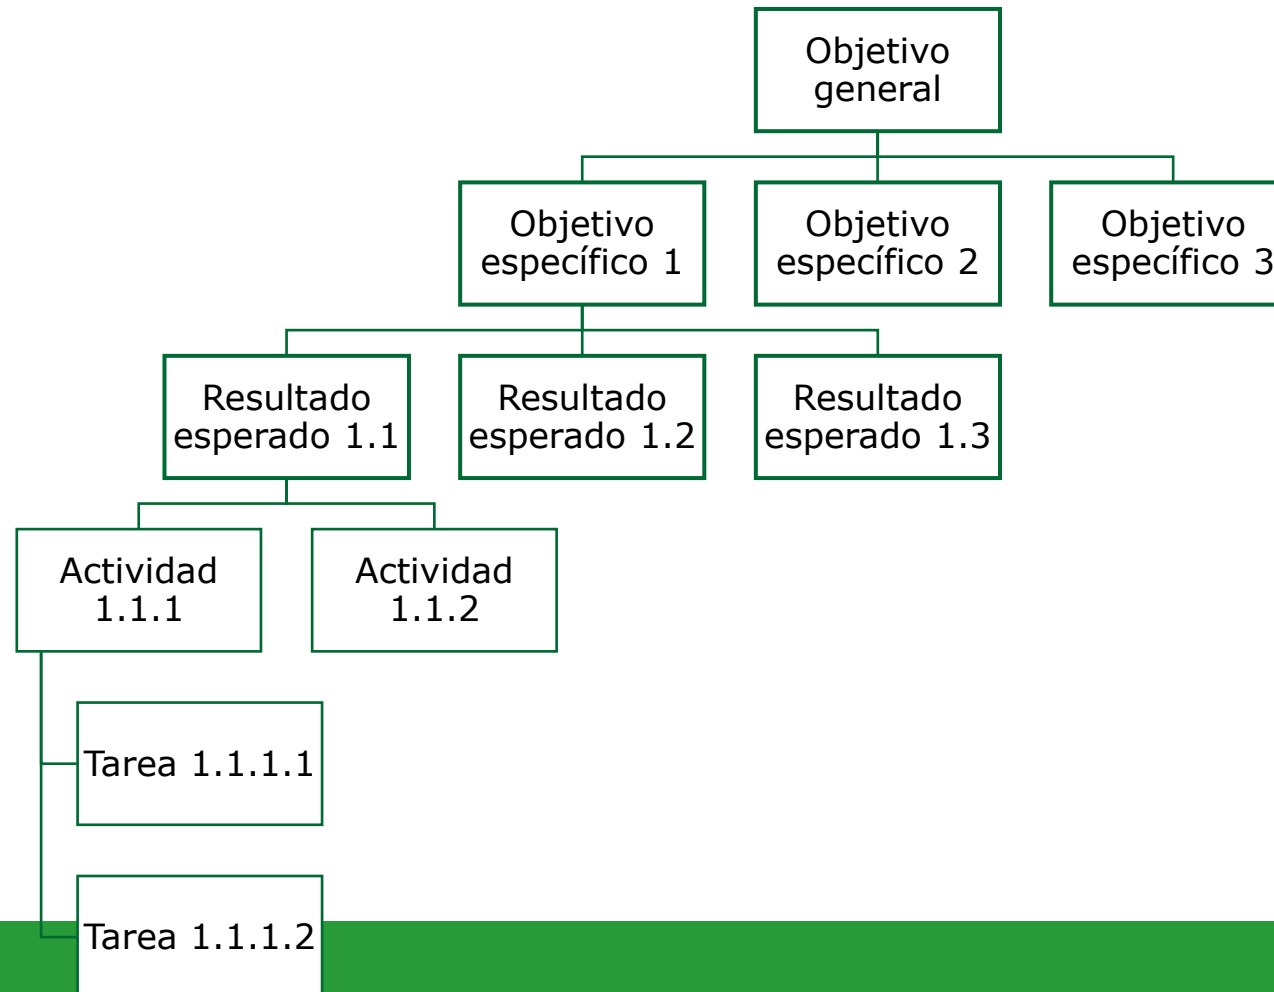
Objetivo general

Objetivo específico 1

Objetivo específico 2

Objetivo específico 3

Resultado esperado 1.1

Resultado esperado 1.2

Resultado esperado 1.3

Actividad 1.1.1

Actividad 1.1.2

Tarea 1.1.1.1

Tarea 1.1.1.2